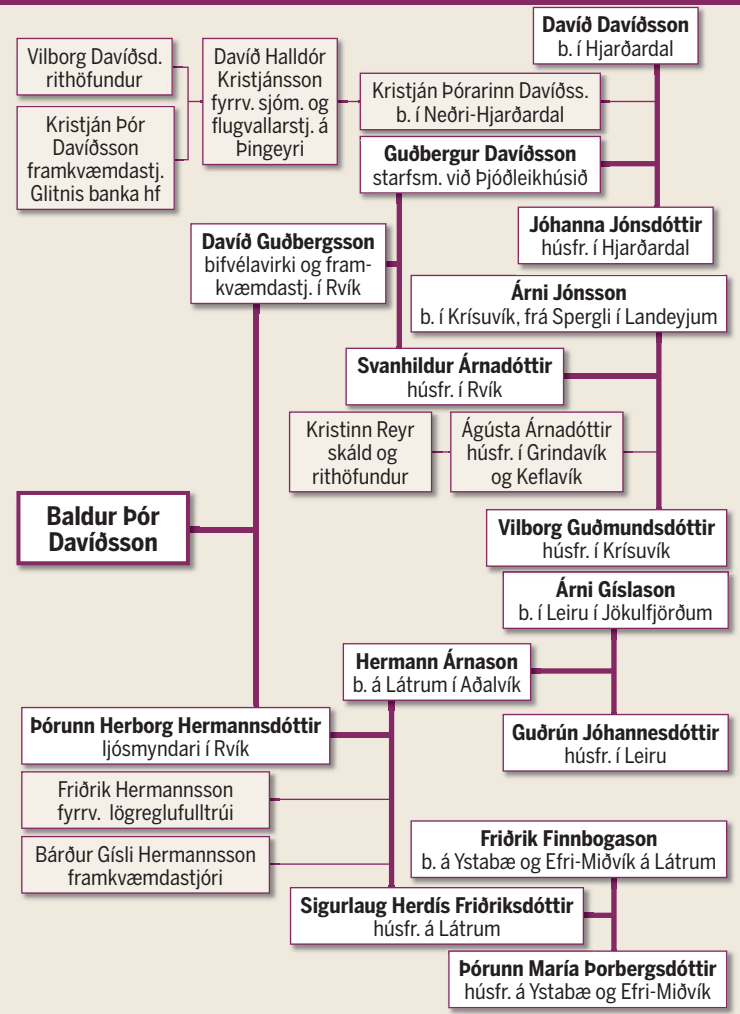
Davíð Davíðsson
b. í Hjarðardal

Vilborg Davíðsd.
rithöfundur

Kristján Þór Davíðsson
framkvæmdastj.
Glitnis banka hf

Davíð Halldór Kristjánsson
fyrrv. sjóm. og flugvallarstj. á Þingeyri

Kristján Þórarinn Davíðss.
b. í Neðri-Hjarðardal

Guðbergur Davíðsson
starfsm. við Þjóðleikhúsið

Jóhanna Jónsdóttir
húsfr. í Hjarðardal

Davíð Guðbergsson
bifvélavirki og framkvæmdastj. í Rvík

Árni Jónsson
b. í Krísuvík, frá Spergli í Landeyjum

Svanhildur Árnadóttir
húsfr. í Rvík

Kristinn Reyr
skáld og rithöfundur

Ágústa Árnadóttir
húsfr. í Grindavík og Keflavík

Baldur Þór Davíðsson

Vilborg Guðmundsdóttir
húsfr. í Krísuvík

Árni Gíslason
b. í Leiru í Jökulfjörðum

Hermann Árnason
b. á Látrum í Aðalvík

Þórunn Herborg Hermannsdóttir
ljósmyndari í Rvík

Guðrún Jóhannesdóttir
húsfr. í Leiru

Friðrik Hermannsson
fyrrv. lögreglufulltrúi

Bárður Gísli Hermannsson
framkvæmdastjóri

Friðrik Finnbogason
b. á Ystabæ og Efri-Miðvík á Látrum

Sigurlaug Herdís Friðriksdóttir
húsfr. á Látrum

Þórunn María Þorbergsdóttir
húsfr. á Ystabæ og Efri-Miðvík